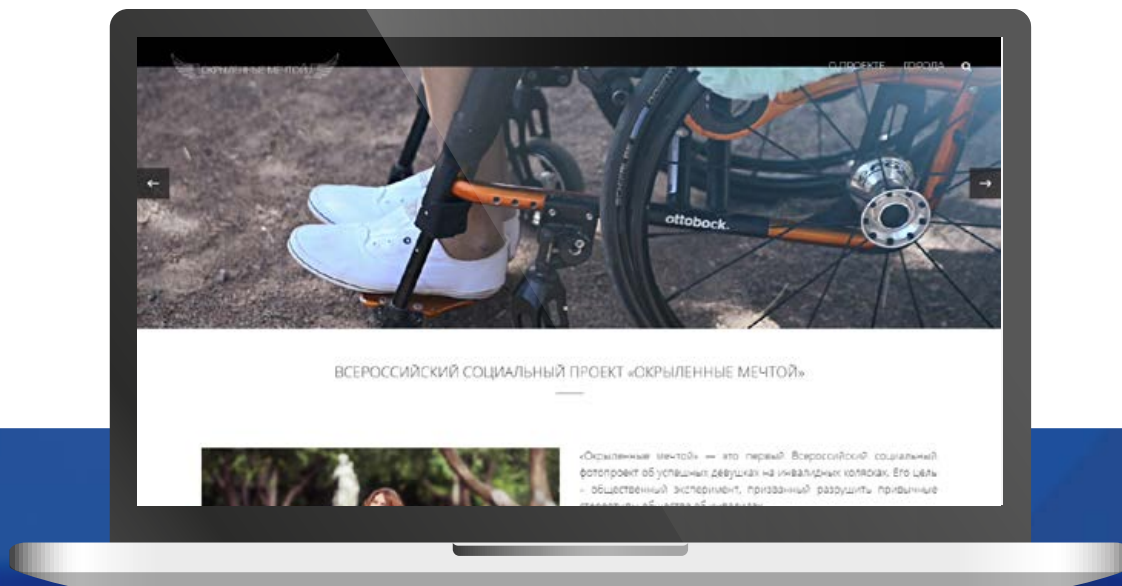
ОКРЫЛЕННЫЕ МЕЧТОЙ

О ПРОЕКТЕ ГОРОДА

←

→

ottobock.

ВСЕРОССИЙСКИЙ СОЦИАЛЬНЫЙ ПРОЕКТ «ОКРЫЛЕННЫЕ МЕЧТОЙ»

«Окрыленные мечтой» — это первый Всероссийский социальный фотопроект об успешных девушках на инвалидных колясках. Его Цель – общественный эксперимент, призванный разрушить привычные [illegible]